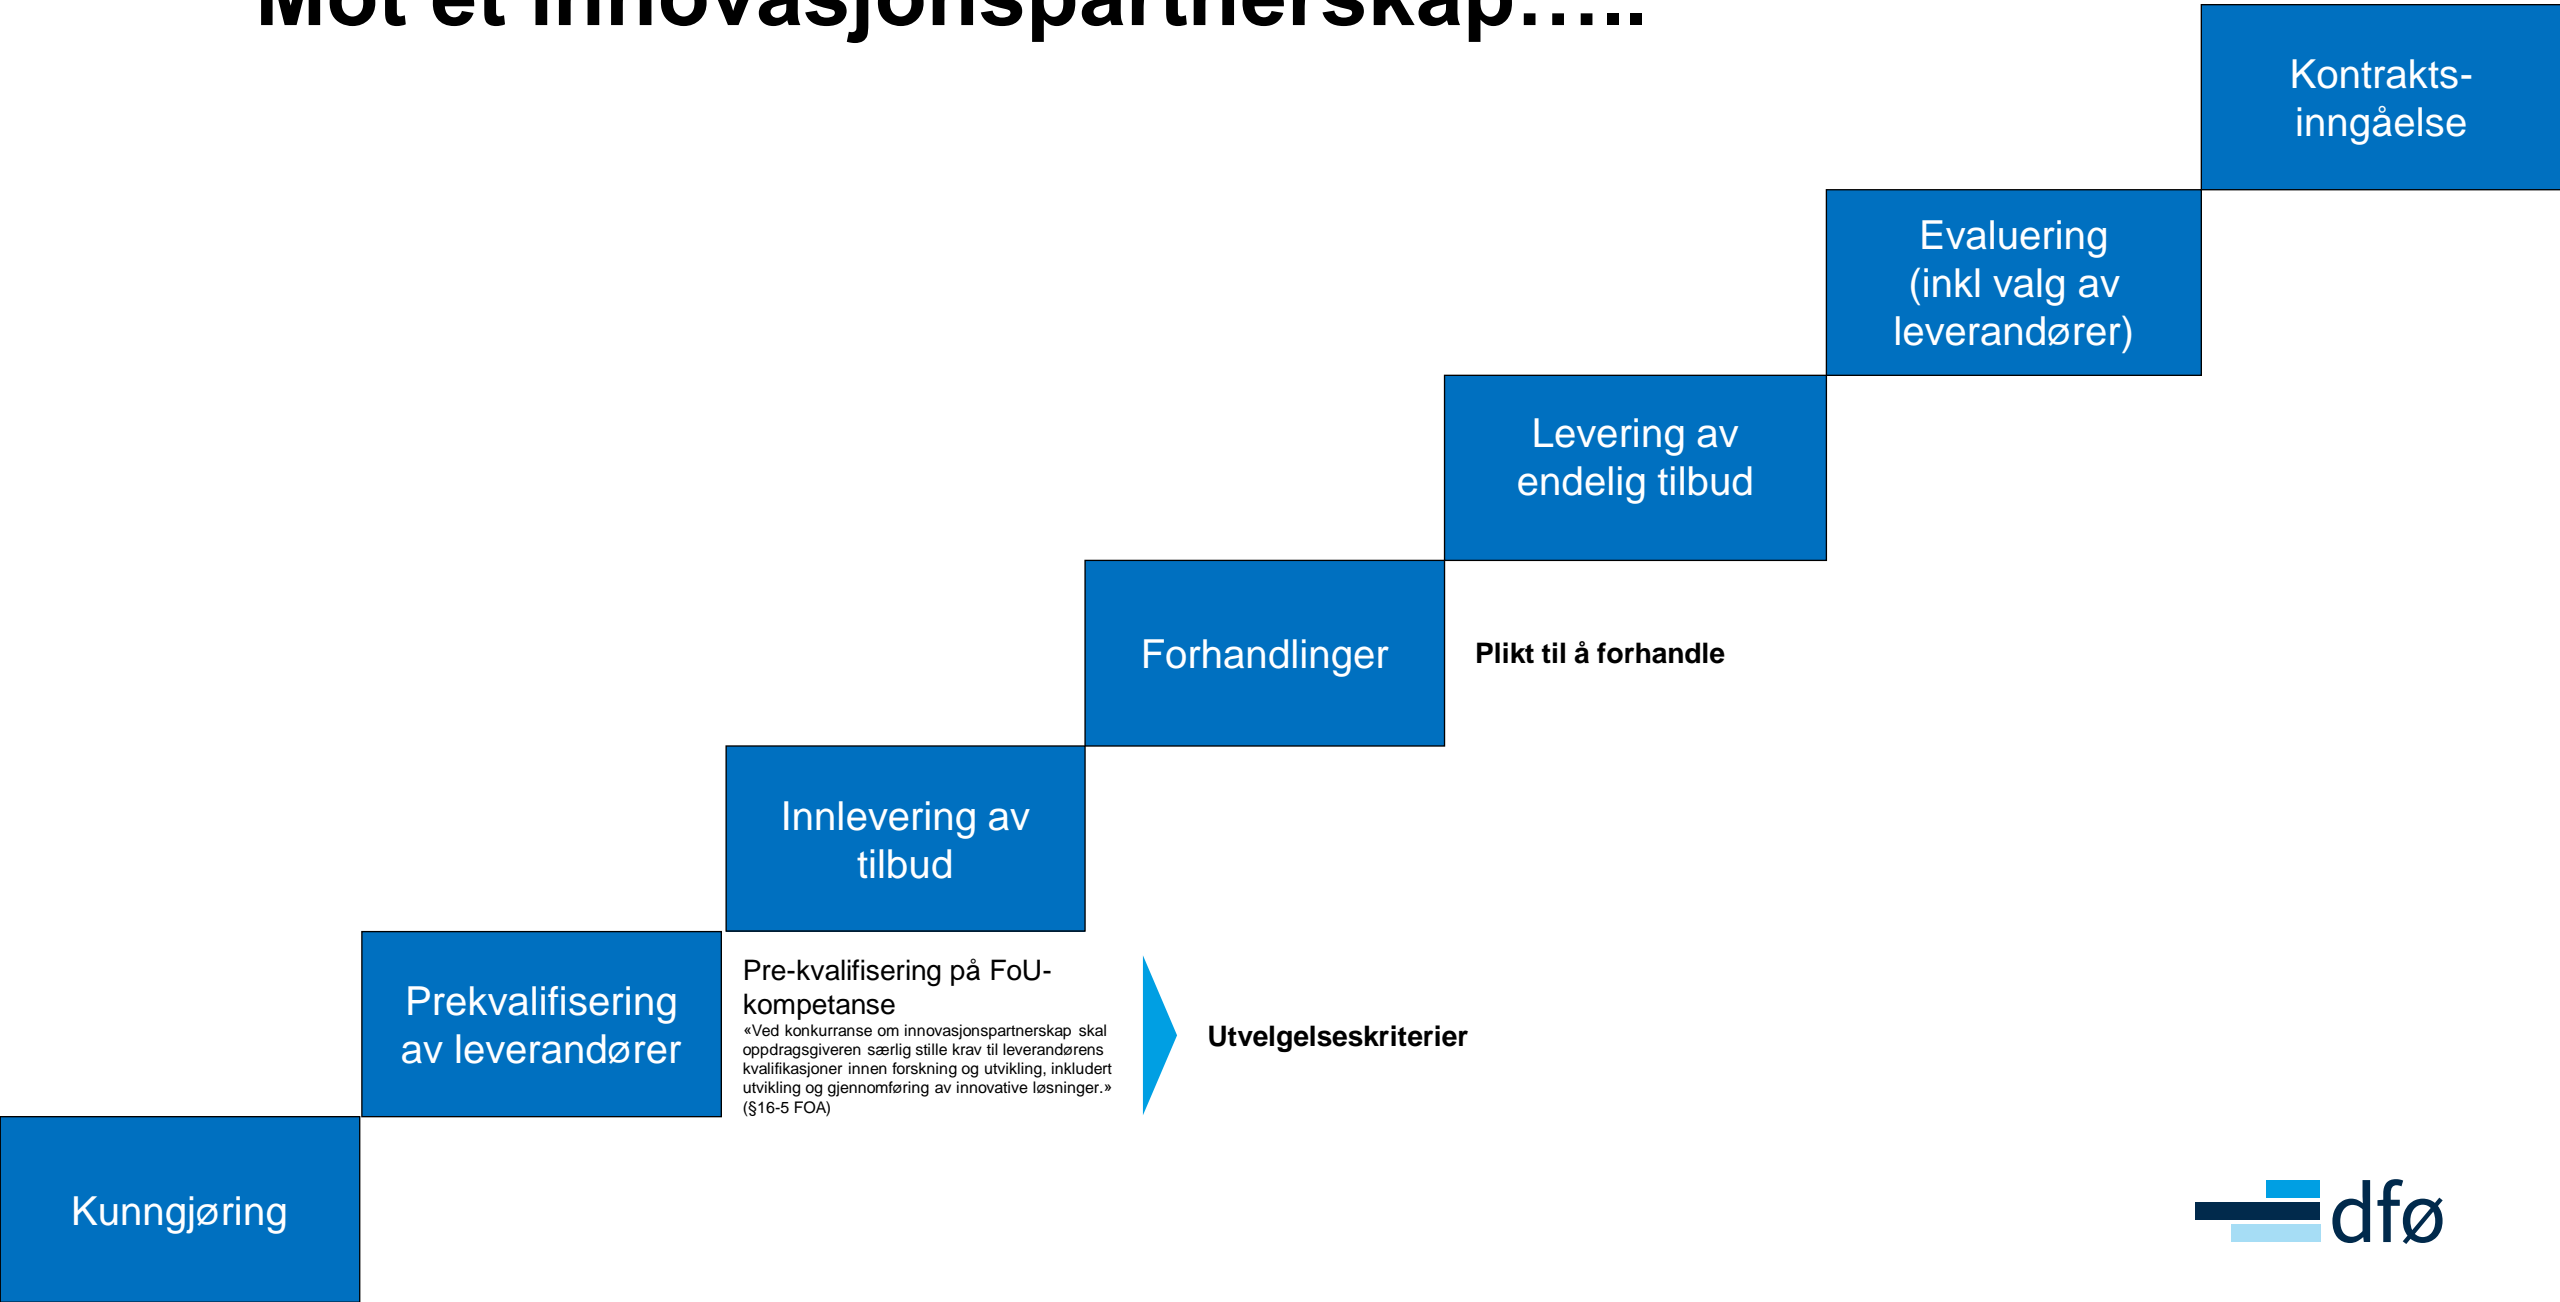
Mot et innovasjonspartnerskap.....

Kontrakts-inngåelse

Evaluering (inkl valg av leverandører)

Levering av endelig tilbud

Forhandlinger

Plikt til å forhandle

Innlevering av tilbud

Prekvalifisering av leverandører

Pre-kvalifisering på FoU-kompetanse
«Ved konkurranse om innovasjonspartnerskap skal oppdragsgiveren særlig stille krav til leverandørens kvalifikasjoner innen forskning og utvikling, inkludert utvikling og gjennomføring av innovative løsninger.» (§16-5 FOA)

Utvelgelseskriterier

Kunngjøring

dfø